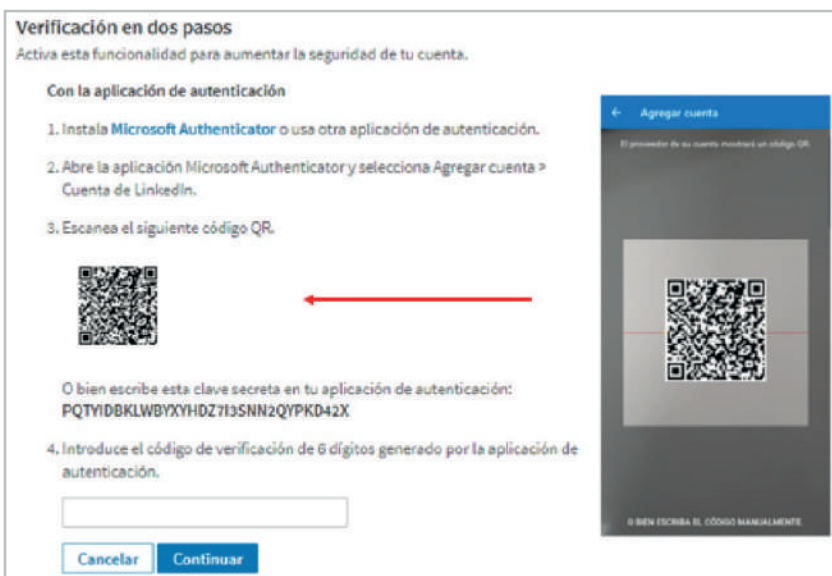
Verificación en dos pasos
Activa esta funcionalidad para aumentar la seguridad de tu cuenta.

Con la aplicación de autenticación

1. Instala Microsoft Authenticator o usa otra aplicación de autenticación.

2. Abre la aplicación Microsoft Authenticator y selecciona Agregar cuenta > Cuenta de LinkedIn.

3. Escanea el siguiente código QR.

O bien escribe esta clave secreta en tu aplicación de autenticación:
PQTYIDBKLWBYXYHDZ7I3SNN2QYPKD42X

4. Introduce el código de verificación de 6 dígitos generado por la aplicación de autenticación.

Cancelar Continuar

← Agregar cuenta

El proveedor de su cuenta mostrará un código QR.

O BIEN ESCRIBA EL CÓDIGO MANUALMENTE.